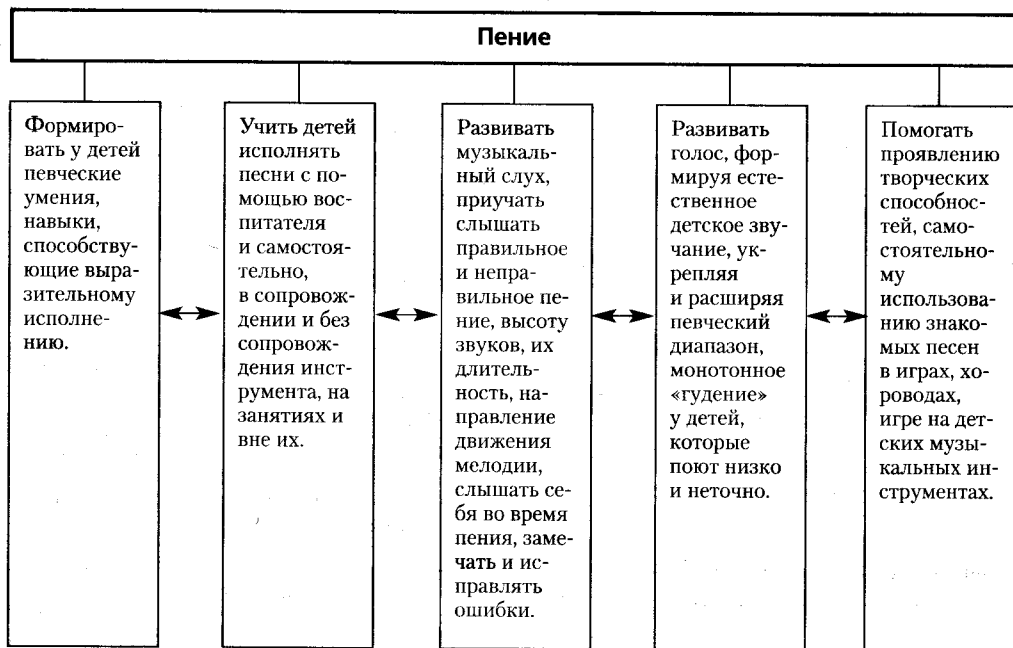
Пение

Формировать у детей певческие умения, навыки, способствующие выразительному исполнению.

Учить детей исполнять песни с помощью воспитателя и самостоятельно, в сопровождении и без сопровождения инструмента, на занятиях и вне их.

Развивать музыкальный слух, приучать слышать правильное и неправильное пение, высоту звуков, их длительность, направление движения мелодии, слышать себя во время пения, замечать и исправлять ошибки.

Развивать голос, формируя естественное детское звучание, укрепляя и расширяя певческий диапазон, монотонное «гудение» у детей, которые поют низко и неточно.

Помогать проявлению творческих способностей, самостоятельному использованию знакомых песен в играх, хороводах, игре на детских музыкальных инструментах.